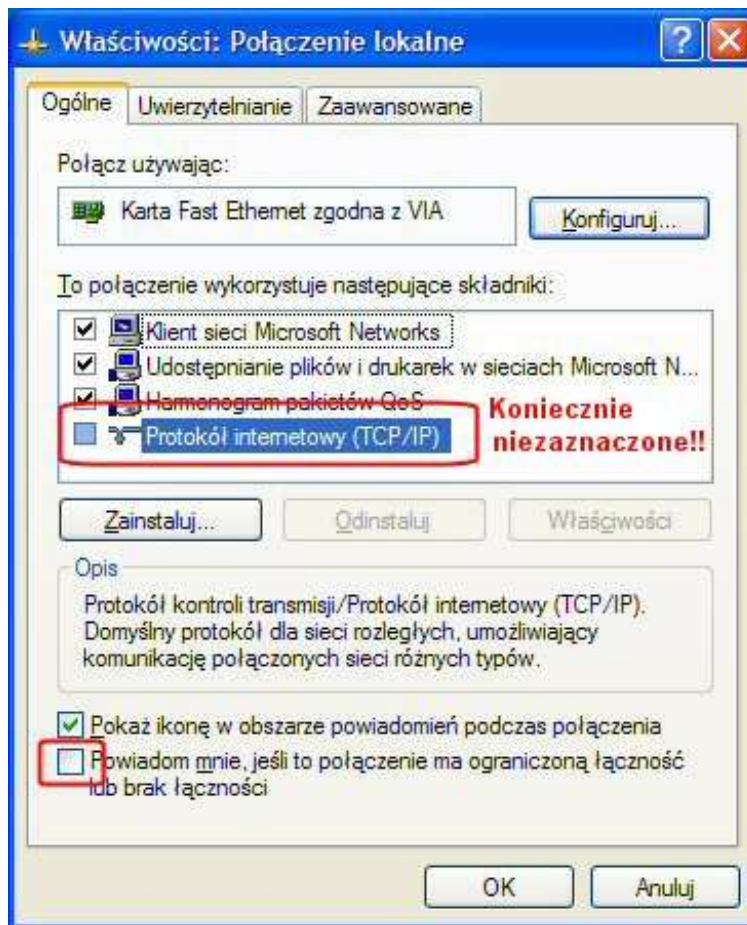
Właściwości: Połączenie lokalne

Ogólne | Uwierzytelnianie | Zaawansowane

Połącz używając:

Karta Fast Ethernet zgodna z VIA

Konfiguruj...

To połączenie wykorzystuje następujące składniki:

Klient sieci Microsoft Networks
Udostępnianie plików i drukarek w sieciach Microsoft N...
Harmonogram pakietów QoS
Protokół internetowy (TCP/IP)

Koniecznie niezaznaczone!!

Zainstaluj... | Odinstaluj | Właściwości

Opis
Protokół kontroli transmisji/Protokół internetowy (TCP/IP). Domyślny protokół dla sieci rozległych, umożliwiający komunikację połączonych sieci różnych typów.

Pokaż ikonę w obszarze powiadomień podczas połączenia
Powiadom mnie, jeśli to połączenie ma ograniczoną łączność lub brak łączności

OK | Anuluj